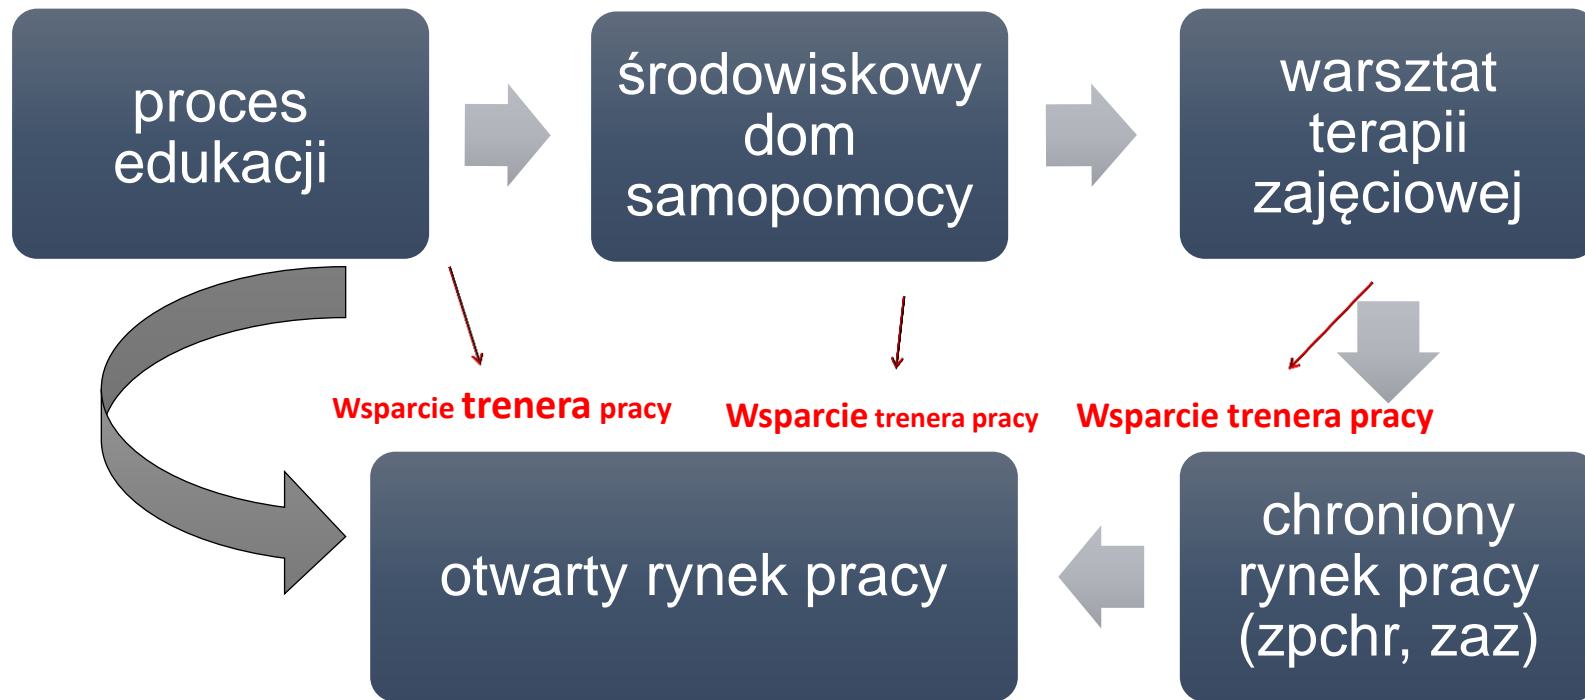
proces edukacji

środowiskowy dom samopomocy

warsztat terapii zajęciowej

Wsparcie trenera pracy

Wsparcie trenera pracy

Wsparcie trenera pracy

otwarty rynek pracy

chroniony rynek pracy (zpchr, zaz)